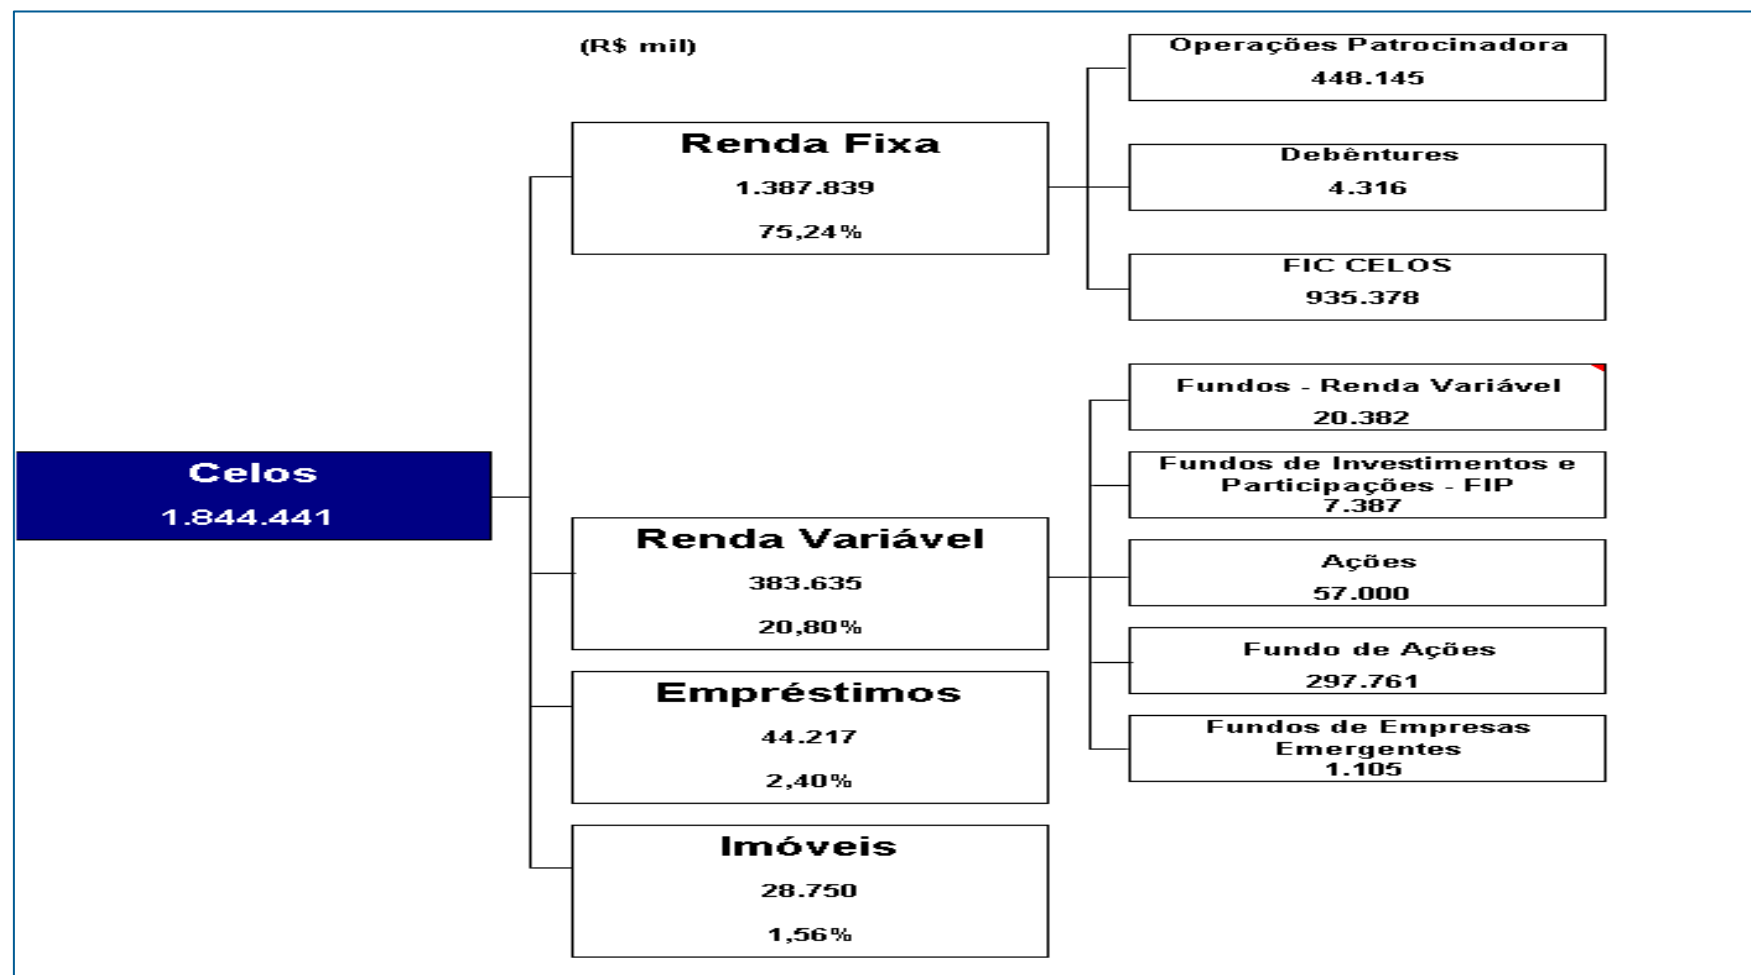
(R$ mil)

Celos
1.844.441

Renda Fixa
1.387.839
75,24%

Operações Patrocinadora
448.145

Debêntures
4.316

FIC CELOS
935.378

Renda Variável
383.635
20,80%

Fundos - Renda Variável
20.382

Fundos de Investimentos e Participações - FIP
7.387

Ações
57.000

Fundo de Ações
297.761

Fundos de Empresas Emergentes
1.105

Empréstimos
44.217
2,40%

Imóveis
28.750
1,56%